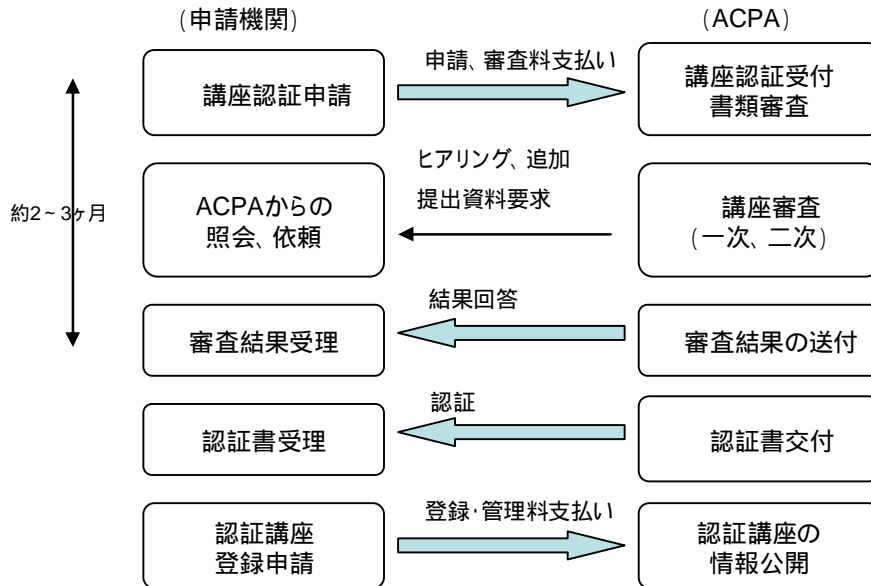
(申請機関)

(ACPA)

約2～3ヶ月

講座認証申請

申請、審査料支払い

講座認証受付
書類審査

ヒアリング、追加
提出資料要求

ACPAからの
照会、依頼

講座審査
(一次、二次)

結果回答

審査結果受理

審査結果の送付

認証

認証書受理

認証書交付

登録·管理料支払い

認証講座
登録申請

認証講座の
情報公開